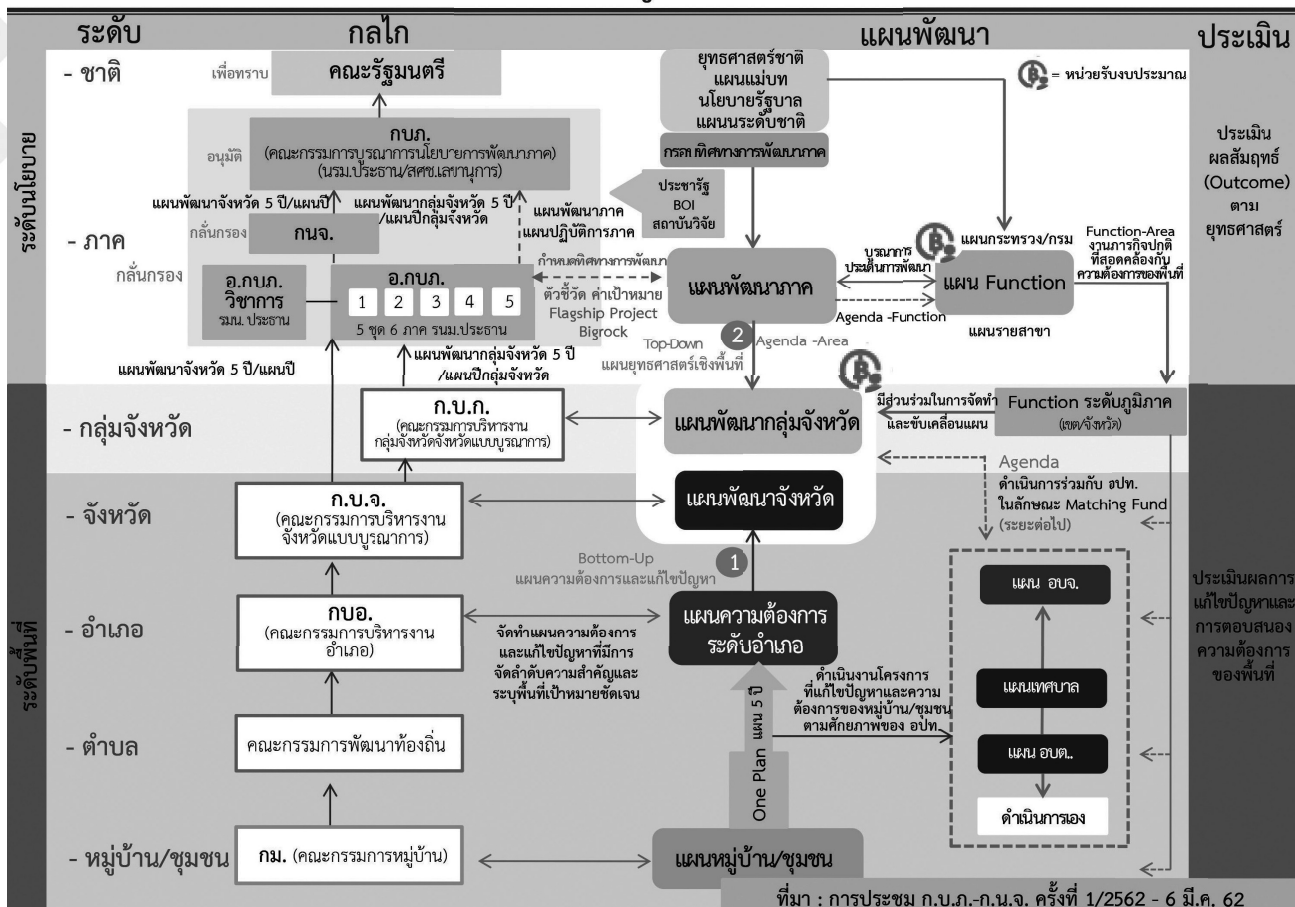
ระดับ

กลไก

แผนพัฒนา

ประเมิน

ระดับนโยบาย

- ชาติ

- ภาค

กลั่นกรอง

เพื่อทราบ

คณะรัฐมนตรี

อนุมัติ

กบภ.
(คณะกรรมการบูรณาการนโยบายการพัฒนาภาค)
(นรม.ประธาน/สศช.เลขานุการ)

แผนพัฒนาจังหวัด 5 ปี/แผนปี

แผนพัฒนากลุ่มจังหวัด 5 ปี /แผนปีกลุ่มจังหวัด

กลั่นกรอง

กนจ.

อ.กบภ. วิชาการ
รมน. ประธาน

อ.กบภ.

| 1 | 2 | 3 | 4 | 5 |
|---|---|---|---|---|

5 ชุด 6 ภาค รนม.ประธาน

แผนพัฒนากลุ่มจังหวัด 5 ปี /แผนปีกลุ่มจังหวัด

แผนพัฒนาจังหวัด 5 ปี/แผนปี

ยุทธศาสตร์ชาติ
แผนแม่บท
นโยบายรัฐบาล
แผนระดับชาติ

กรอบทิศทางการพัฒนาภาค

ประชารัฐ
BOI
สถาบันวิจัย

แผนพัฒนาภาค
แผนปฏิบัติการภาค

กำหนดทิศทางการพัฒนา

ตัวชี้วัด ค่าเป้าหมาย
Flagship Project
Bigrock

แผนพัฒนาภาค

2

Top-Down
แผนยุทธศาสตร์เชิงพื้นที่

Agenda -Area

= หน่วยรับงบประมาณ

แผนกระทรวง/กรม

บูรณาการ
ประเด็นการพัฒนา

Agenda -Function

แผน Function

แผนรายสาขา

Function-Area
งานภารกิจปกติ
ที่สอดคล้องกับ
ความต้องการของพื้นที่

ประเมิน
ผลสัมฤทธิ์
(Outcome)
ตาม
ยุทธศาสตร์

- กลุ่มจังหวัด

ก.บ.ก.
(คณะกรรมการบริหารงาน
กลุ่มจังหวัดจังหวัดแบบบูรณาการ)

แผนพัฒนากลุ่มจังหวัด

มีส่วนร่วมในการจัดทำ
และขับเคลื่อนแผน

Function ระดับภูมิภาค
(เขต/จังหวัด)

ระดับพื้นที่

- จังหวัด

ก.บ.จ.
(คณะกรรมการบริหารงาน
จังหวัดแบบบูรณาการ)

แผนพัฒนาจังหวัด

Agenda
ดำเนินการร่วมกับ อปท.
ในลักษณะ Matching Fund
(ระยะต่อไป)

Bottom-Up
แผนความต้องการและแก้ไขปัญหา

1

- อำเภอ

กบอ.
(คณะกรรมการบริหารงาน
อำเภอ)

จัดทำแผนความต้องการ
และแก้ไขปัญหาที่มีการ
จัดลำดับความสำคัญและ
ระบุพื้นที่เป้าหมายชัดเจน

แผนความต้องการ
ระดับอำเภอ

ดำเนินงานโครงการ
ที่แก้ไขปัญหาและความ
ต้องการของหมู่บ้าน/ชุมชน
ตามศักยภาพของ อปท.

แผน อบจ.

แผนเทศบาล

แผน อบต..

ดำเนินการเอง

ประเมินผลการ
แก้ไขปัญหาและ
การตอบสนอง
ความต้องการ
ของพื้นที่

- ตำบล

คณะกรรมการพัฒนาท้องถิ่น

One Plan แผน 5 ปี

- หมู่บ้าน/ชุมชน

กม. (คณะกรรมการหมู่บ้าน)

แผนหมู่บ้าน/ชุมชน

ที่มา : การประชุม ก.บ.ภ.-ก.น.จ. ครั้งที่ 1/2562 - 6 มี.ค. 62